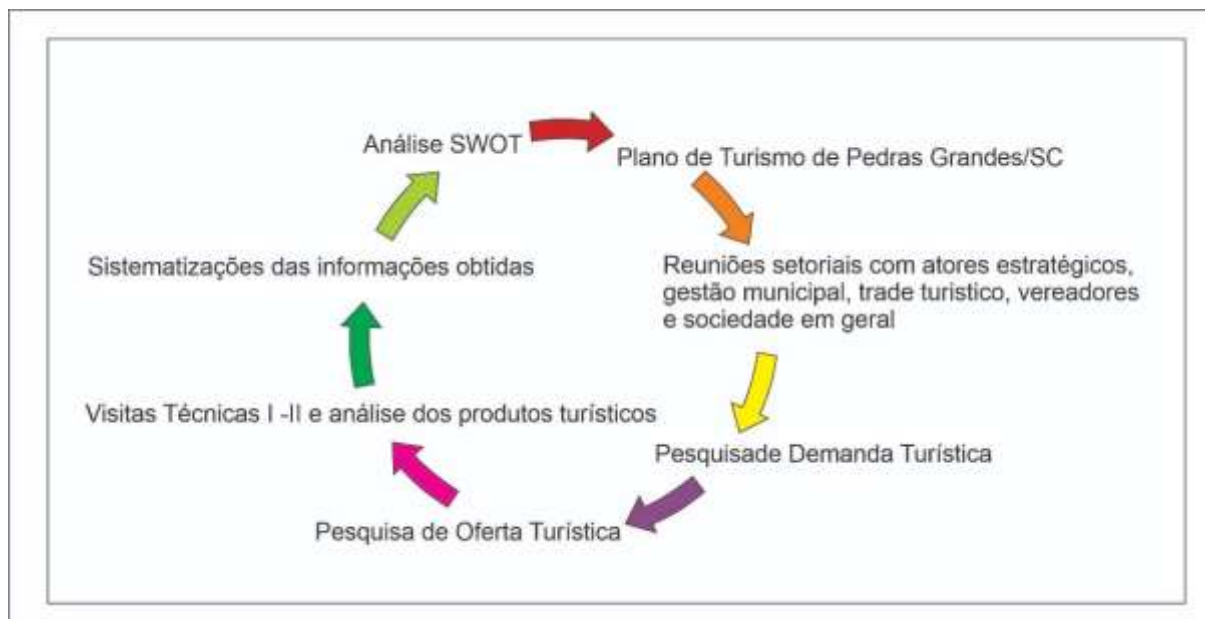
Análise SWOT

Plano de Turismo de Pedras Grandes/SC

Reuniões setoriais com atores estratégicos, gestão municipal, trade turistico, vereadores e sociedade em geral

Pesquisade Demanda Turística

Pesquisa de Oferta Turística

Visitas Técnicas I -II e análise dos produtos turísticos

Sistematizações das informações obtidas